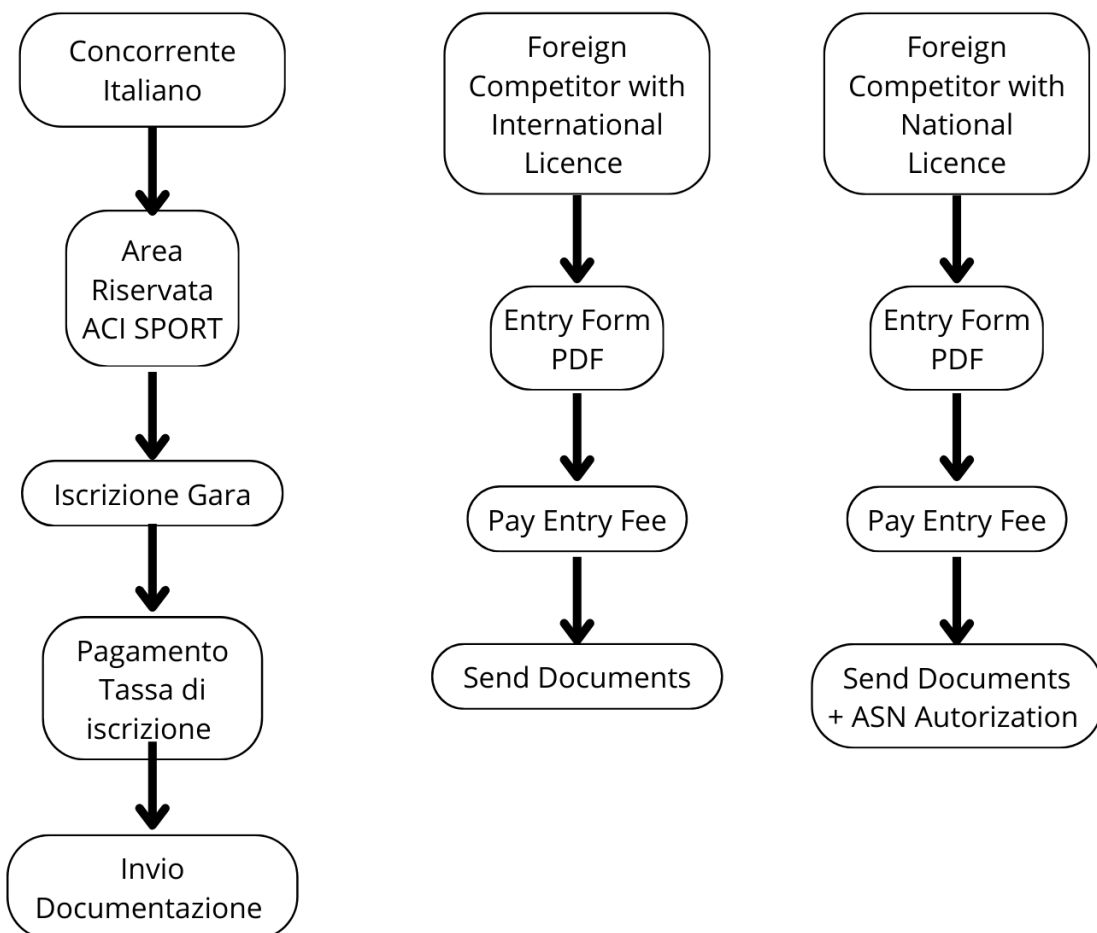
Concorrente Italiano

Area Riservata ACI SPORT

Iscrizione Gara

Pagamento Tassa di iscrizione

Invio Documentazione

Foreign Competitor with International Licence

Entry Form PDF

Pay Entry Fee

Send Documents

Foreign Competitor with National Licence

Entry Form PDF

Pay Entry Fee

Send Documents + ASN Autorization